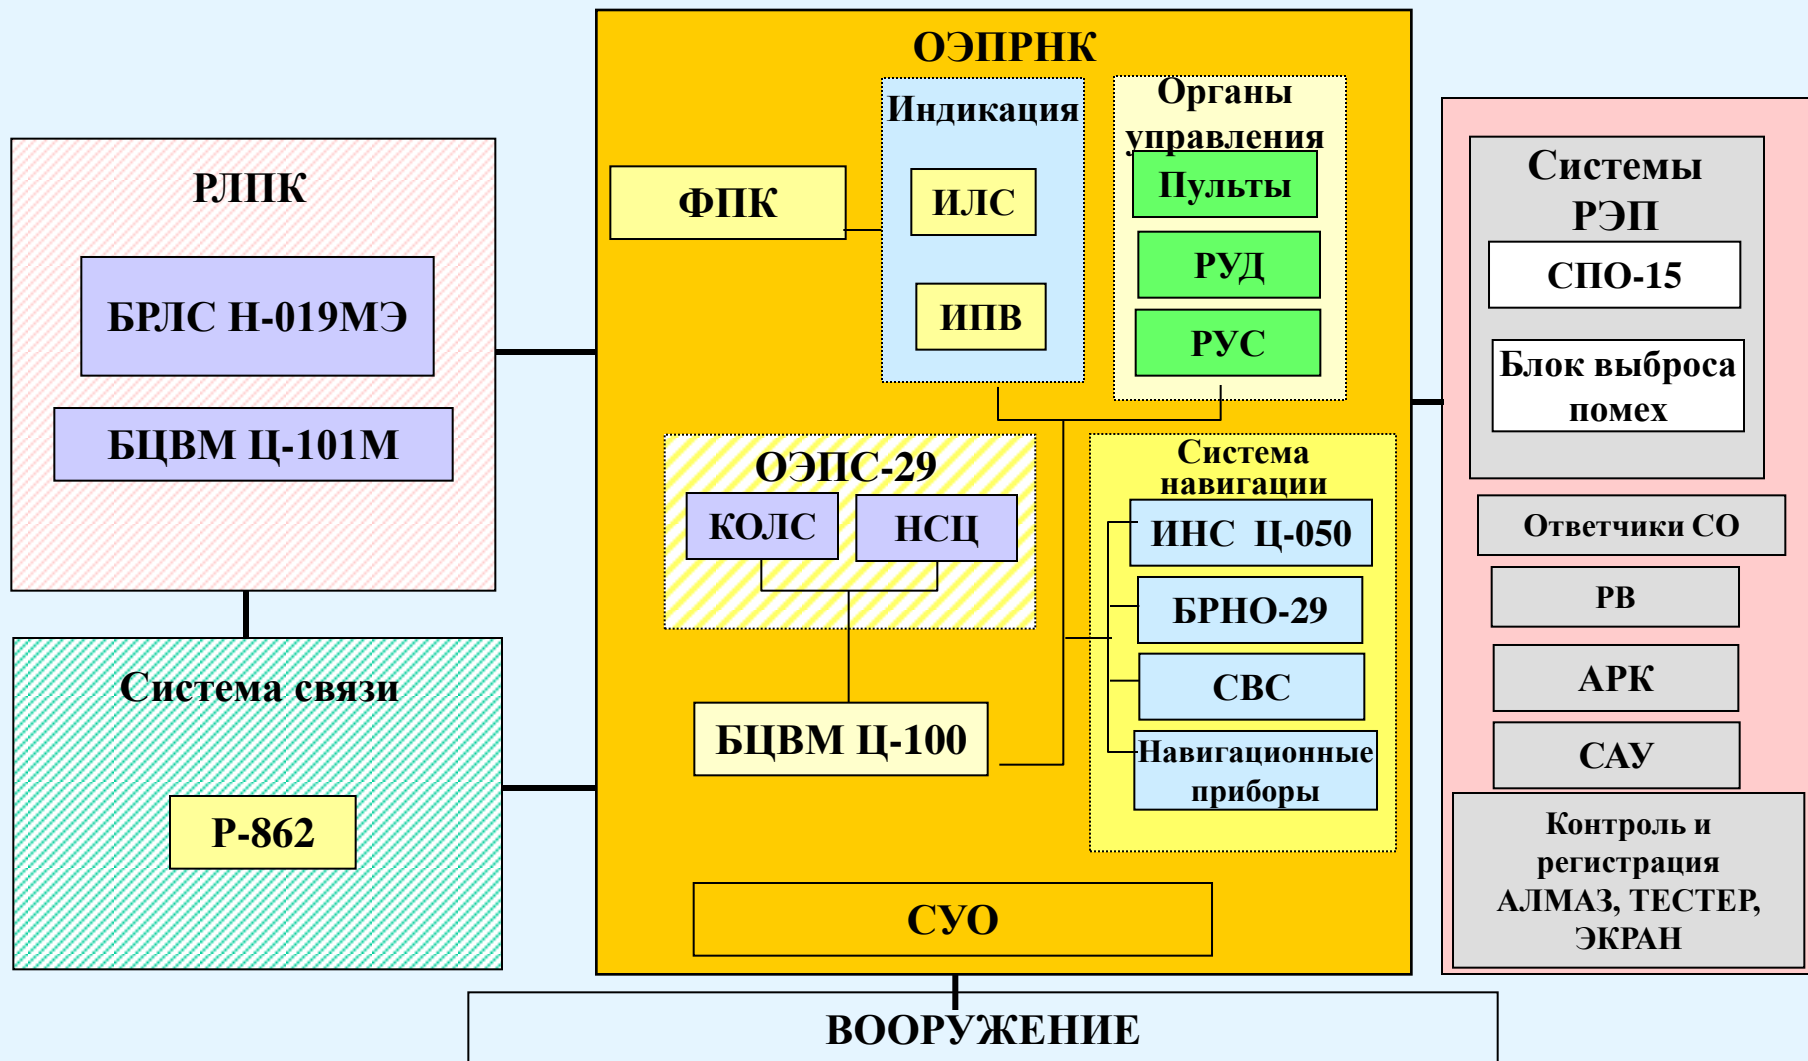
РЛПК

БРЛС Н-019МЭ

БЦВМ Ц-101М

Система связи

Р-862

ОЭПРНК

ФПК

Индикация

ИЛС

ИПВ

Органы управления

Пульты

РУД

РУС

ОЭПС-29

КОЛС

НСЦ

БЦВМ Ц-100

Система навигации

ИНС Ц-050

БРНО-29

СВС

Навигационные приборы

СУО

Системы РЭП

СПО-15

Блок выброса помех

Ответчики СО

РВ

АРК

САУ

Контроль и регистрация АЛМАЗ, ТЕСТЕР, ЭКРАН

ВООРУЖЕНИЕ